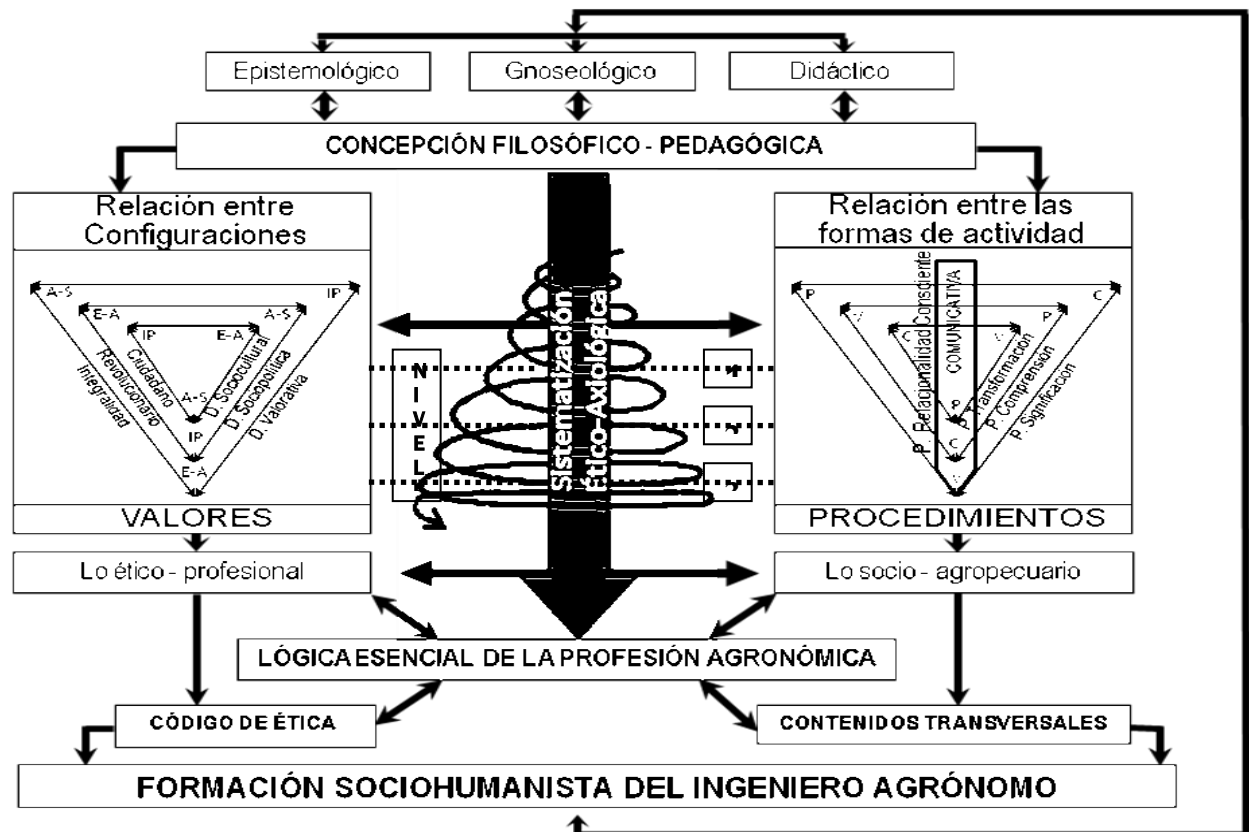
Epistemológico

Gnoseológico

Didáctico

CONCEPCIÓN FILOSÓFICO - PEDAGÓGICA

Relación entre Configuraciones

A-S

IP

E-A

A-S

IP

E-A

Ciudadano

Revolucionario

Integralidad

D. Sociocultural

D. Sociopolítica

D. Valorativa

A-S

IP

E-A

VALORES

Sistematización Ético-Axiológica

N I V E L

Relación entre las formas de actividad

P

C

P

COMUNICATIVA

P. Racionalidad Consciente

C

P. Transformación

P. Comprensión

P. Significación

P

C

PROCEDIMIENTOS

Lo ético - profesional

Lo socio - agropecuario

LÓGICA ESENCIAL DE LA PROFESIÓN AGRONÓMICA

CÓDIGO DE ÉTICA

CONTENIDOS TRANSVERSALES

FORMACIÓN SOCIOHUMANISTA DEL INGENIERO AGRÓNOMO